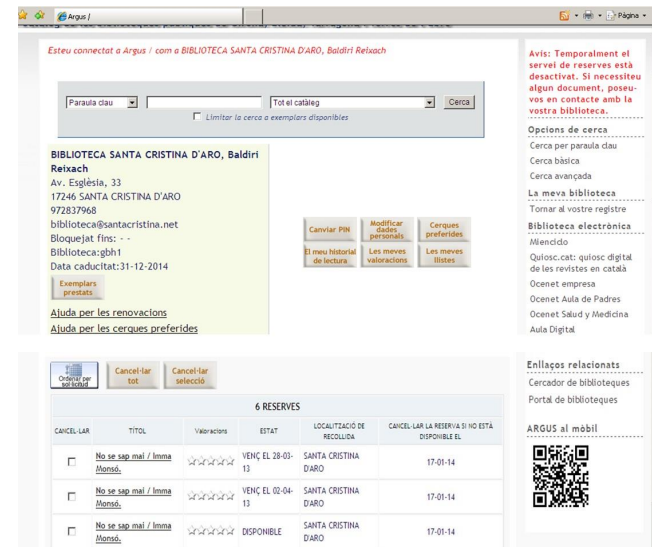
Argus |

Pàgina

Esteu connectat a Argus / com a BIBLIOTECA SANTA CRISTINA D'ARO, Baldiri Reixach

Paraula clau

Tot el catàleg

Cerca

Limitar la cerca a exemplars disponibles

BIBLIOTECA SANTA CRISTINA D'ARO, Baldiri Reixach
Av. Església, 33
17246 SANTA CRISTINA D'ARO
972837968
biblioteca@santacristina.net
Bloquejat fins: - -
Biblioteca:gbh1
Data caducitat:31-12-2014

Exemplars prestats

Ajuda per les renovacions
Ajuda per les cerques preferides

Canviar PIN

Modificar dades personals

Cerques preferides

El meu historial de lectura

Les meves valoracions

Les meves llistes

Avis: Temporalment el servei de reserves està desactivat. Si necessiteu algun document, poseu-vos en contacte amb la vostra biblioteca.

Opcions de cerca
Cerca per paraula clau
Cerca bàsica
Cerca avançada

La meva biblioteca
Tornar al vostre registre

Biblioteca electrònica
Miencido
Quiosc.cat: quiosc digital de les revistes en català
Ocenet empresa
Ocenet Aula de Padres
Ocenet Salud y Medicina
Aula Digital

Ordenar per sol·licitud

Cancel·lar tot

Cancel·lar selecció

6 RESERVES

| CANCEL·LAR | TÍTOL | Valoracions | ESTAT | LOCALITZACIÓ DE RECOLLIDA | CANCEL·LAR LA RESERVA SI NO ESTÀ DISPONIBLE EL |
|---|---|---|---|---|---|
| ☐ | No se sap mai / Imma Monsó. | | VENÇ EL 28-03-13 | SANTA CRISTINA D'ARO | 17-01-14 |
| ☐ | No se sap mai / Imma Monsó. | | VENÇ EL 02-04-13 | SANTA CRISTINA D'ARO | 17-01-14 |
| ☐ | No se sap mai / Imma Monsó. | | DISPONIBLE | SANTA CRISTINA D'ARO | 17-01-14 |

Enllaços relacionats
Cercador de biblioteques
Portal de biblioteques

ARGUS al mòbil